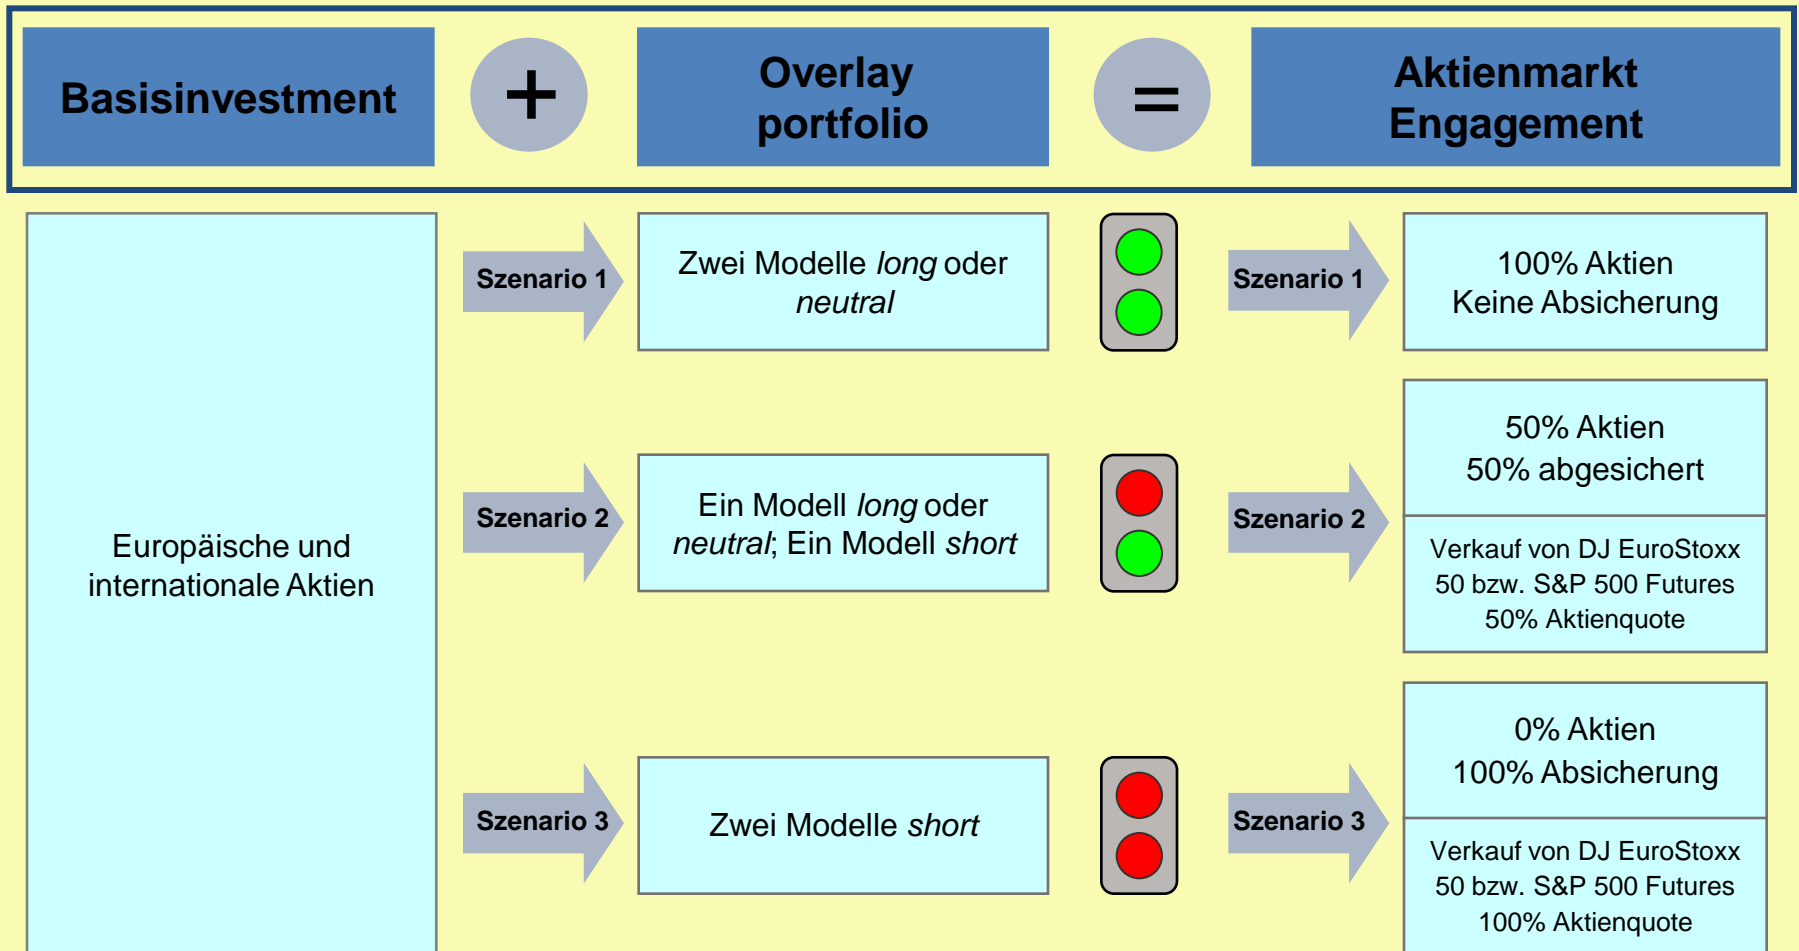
Basisinvestment

+

Overlay portfolio

=

Aktienmarkt Engagement

Europäische und internationale Aktien

Szenario 1

Zwei Modelle *long* oder *neutral*

Szenario 1

100% Aktien
Keine Absicherung

Szenario 2

Ein Modell *long* oder *neutral*; Ein Modell *short*

Szenario 2

50% Aktien
50% abgesichert

Verkauf von DJ EuroStoxx 50 bzw. S&P 500 Futures
50% Aktienquote

Szenario 3

Zwei Modelle *short*

Szenario 3

0% Aktien
100% Absicherung

Verkauf von DJ EuroStoxx 50 bzw. S&P 500 Futures
100% Aktienquote